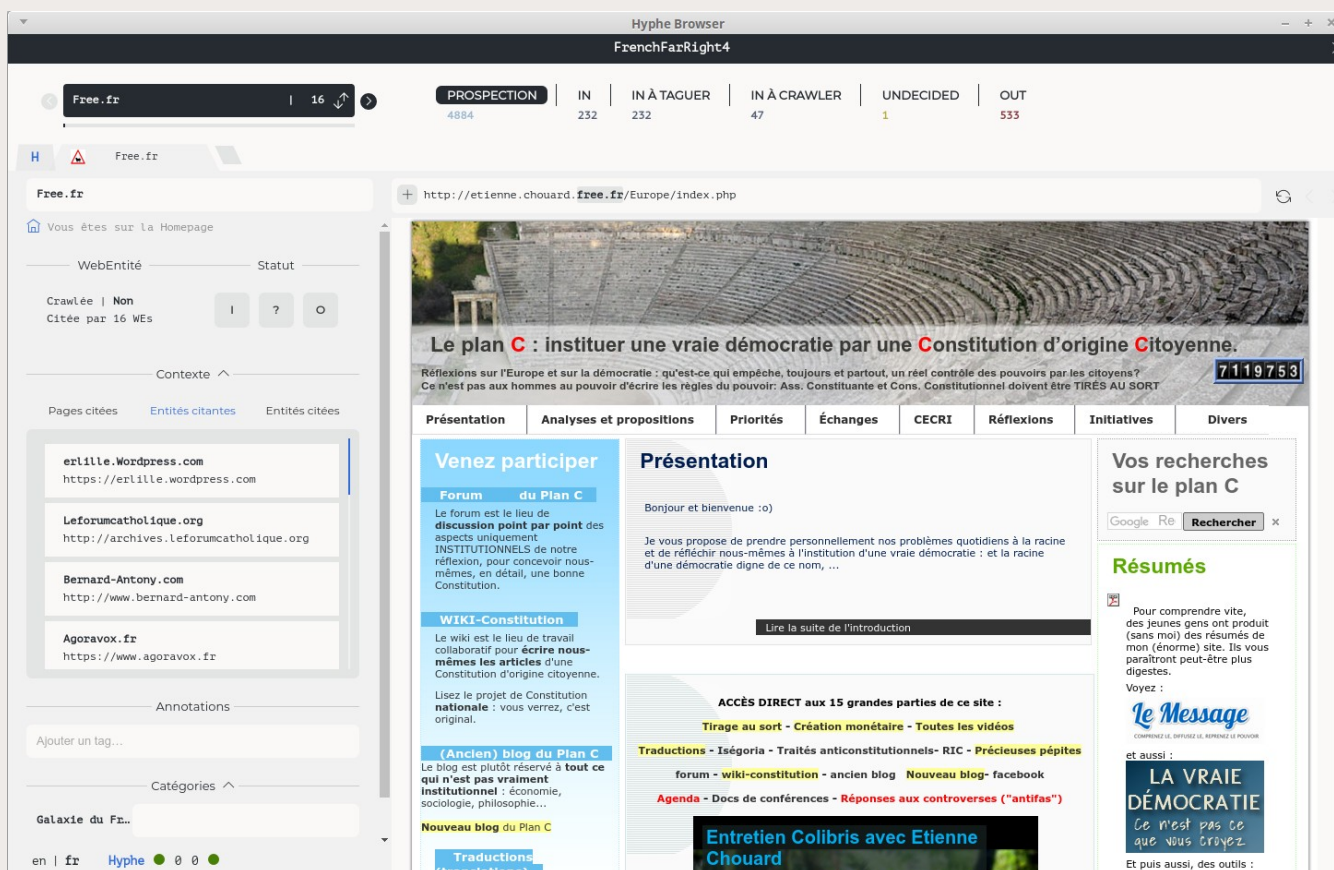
Hyphe Browser

FrenchFarRight4

Free.fr | 16

PROSPECTION 4884 | IN 232 | IN À TAGUER 232 | IN À CRAWLER 47 | UNDECIDED 1 | OUT 533

H Free.fr

Free.fr

Vous êtes sur la Homepage

WebEntité Statut

Crawlée | Non
Citée par 16 WEs

I ? O

Contexte

Pages citées Entités citantes Entités citées

erlille.Wordpress.com
https://erlille.wordpress.com

Leforumcatholique.org
http://archives.leforumcatholique.org

Bernard-Antony.com
http://www.bernard-antony.com

Agoravox.fr
https://www.agoravox.fr

Annotations

Ajouter un tag...

Catégories

Galaxie du Fr…

en | fr Hyphe 0 0

http://etienne.chouard.free.fr/Europe/index.php

Le plan C : instituer une vraie démocratie par une Constitution d'origine Citoyenne.

Réflexions sur l'Europe et sur la démocratie : qu'est-ce qui empêche, toujours et partout, un réel contrôle des pouvoirs par les citoyens?
Ce n'est pas aux hommes au pouvoir d'écrire les règles du pouvoir: Ass. Constituante et Cons. Constitutionnel doivent être TIRÉS AU SORT

7119753

Présentation | Analyses et propositions | Priorités | Échanges | CECRI | Réflexions | Initiatives | Divers

Venez participer

Forum du Plan C
Le forum est le lieu de discussion point par point des aspects uniquement INSTITUTIONNELS de notre réflexion, pour concevoir nous-mêmes, en détail, une bonne Constitution.

WIKI-Constitution
Le wiki est le lieu de travail collaboratif pour écrire nous-mêmes les articles d'une Constitution d'origine citoyenne.

Lisez le projet de Constitution nationale : vous verrez, c'est original.

(Ancien) blog du Plan C
Le blog est plutôt réservé à tout ce qui n'est pas vraiment institutionnel : économie, sociologie, philosophie...

Nouveau blog du Plan C

Traductions
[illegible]

Présentation

Bonjour et bienvenue :o)

Je vous propose de prendre personnellement nos problèmes quotidiens à la racine et de réfléchir nous-mêmes à l'institution d'une vraie démocratie : et la racine d'une démocratie digne de ce nom, ...

Lire la suite de l'introduction

ACCÈS DIRECT aux 15 grandes parties de ce site :

Tirage au sort - Création monétaire - Toutes les vidéos

Traductions - Iségoria - Traités anticonstitutionnels- RIC - Précieuses pépites

forum - wiki-constitution - ancien blog Nouveau blog- facebook

Agenda - Docs de conférences - Réponses aux controverses ("antifas")

Entretien Colibris avec Etienne Chouard

Vos recherches sur le plan C

Google Re Rechercher ×

Résumés

Pour comprendre vite, des jeunes gens ont produit (sans moi) des résumés de mon (énorme) site. Ils vous paraîtront peut-être plus digestes.
Voyez :

Le Message
COMPRENEZ LE, DIFFUSEZ LE, REPRENEZ LE POUVOIR

et aussi :

LA VRAIE DÉMOCRATIE
Ce n'est pas ce que vous croyez

Et puis aussi, des outils :